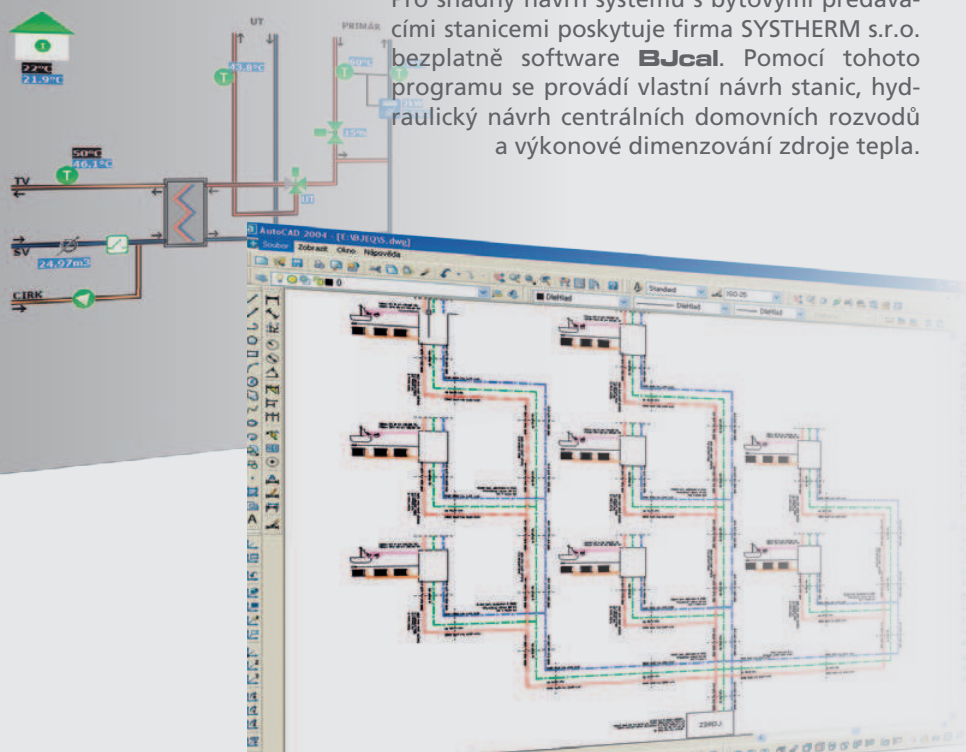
Pro snadný návrh systému s bytovými předávacími stanicemi poskytuje firma SYSTHERM s.r.o. bezplatně software **BJcal**. Pomocí tohoto programu se provádí vlastní návrh stanic, hydraulický návrh centrálních domovních rozvodů a výkonové dimenzování zdroje tepla.

22°C
21.9°C

UT

PRIMÁR

43.8°C

60°C

15%

50°C
46.1°C

TV

SV

24.97m3

CIRK

AutoCAD 2004 - [E:\BJEQ1S.dwg]

Soubor Zobrazit Okno Nápověda

Standard

ISO 25

Dleňlad

ZDROJ